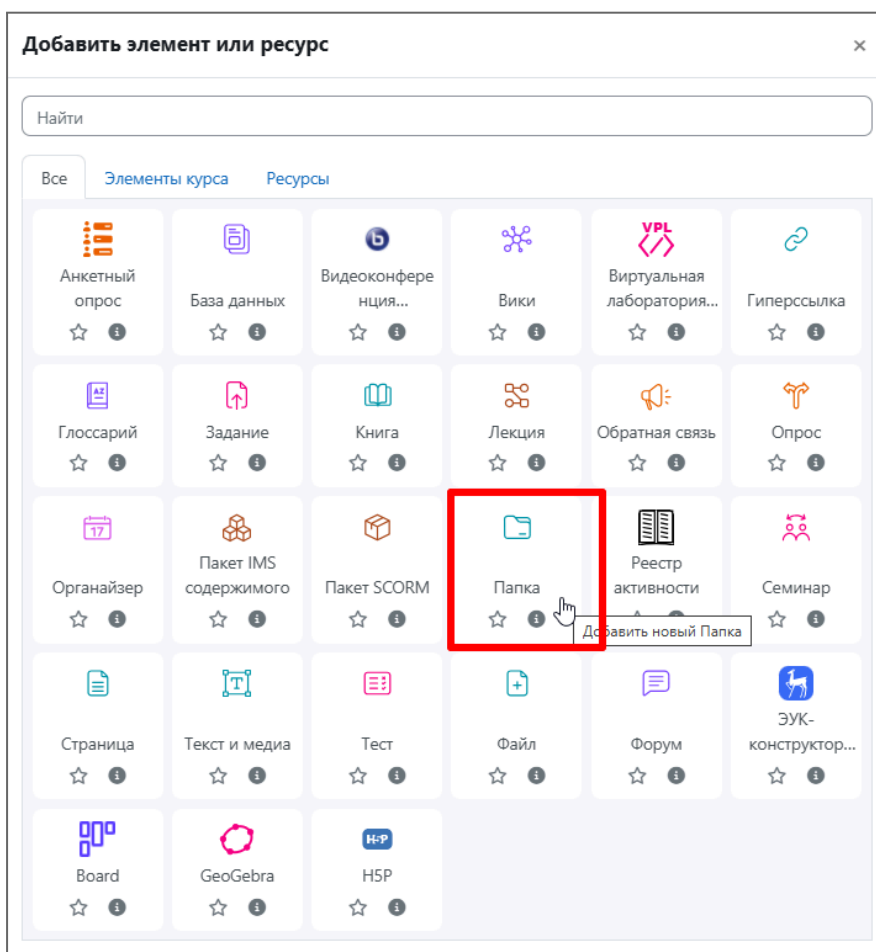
Добавить элемент или ресурс ×

Найти

Все Элементы курса Ресурсы

Анкетный опрос
База данных
Видеоконференция...
Вики
VPL
Виртуальная лаборатория...
Гиперссылка

Глоссарий
Задание
Книга
Лекция
Обратная связь
Опрос

17
Органайзер
Пакет IMS содержимого
Пакет SCORM
Папка
Реестр активности
Семинар

Добавить новый Папка

Страница
Текст и медиа
Тест
Файл
Форум
ЭУК-конструктор...

Board
GeoGebra
H-P
H5P